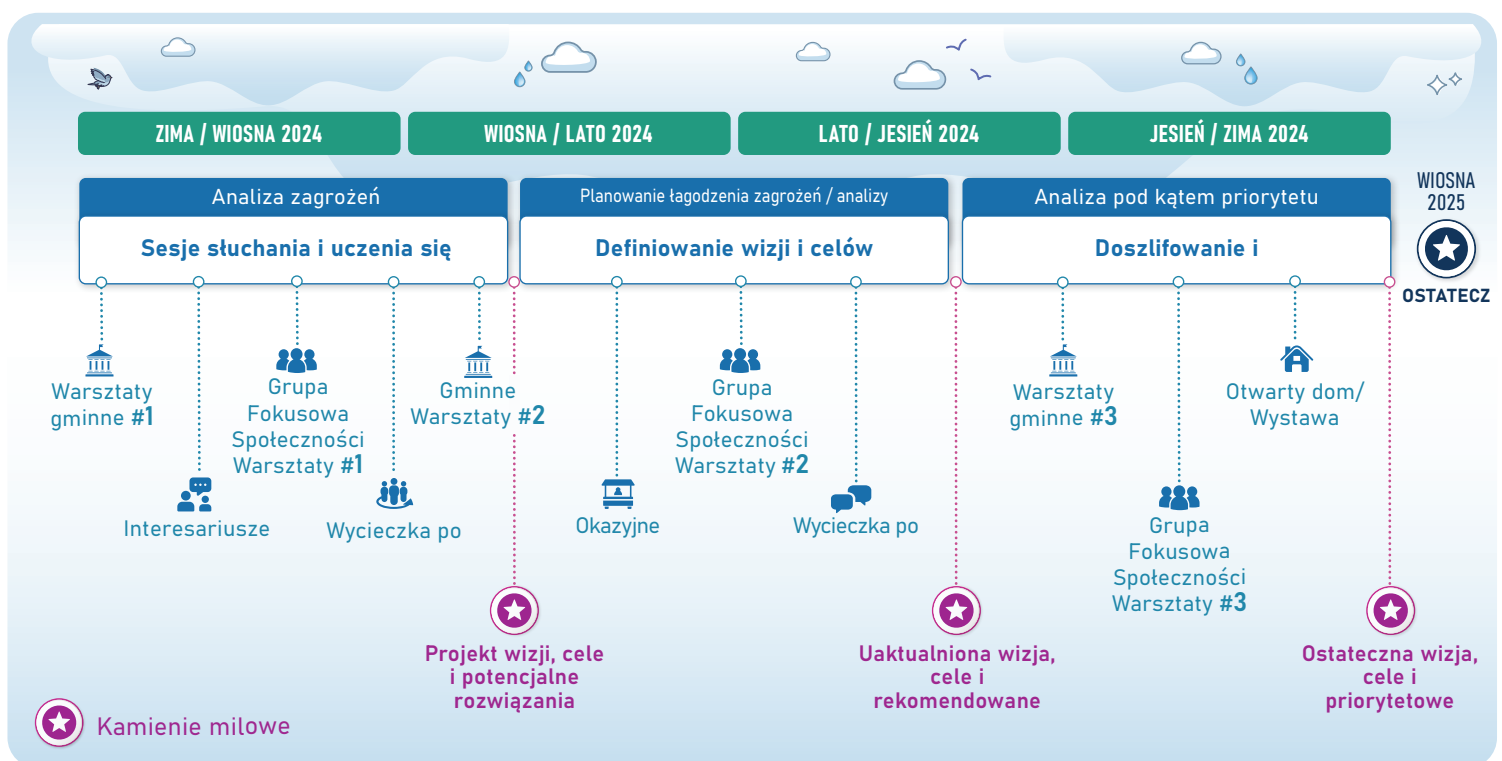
ZIMA / WIOSNA 2024

WIOSNA / LATO 2024

LATO / JESIEŃ 2024

JESIEŃ / ZIMA 2024

WIOSNA 2025

Analiza zagrożeń

Sesje słuchania i uczenia się

Planowanie łagodzenia zagrożeń / analizy

Definiowanie wizji i celów

Analiza pod kątem priorytetu

Doszlifowanie i

OSTATECZ

Warsztaty gminne #1

Interesariusze

Grupa Fokusowa Społeczności Warsztaty #1

Wycieczka po

Gminne Warsztaty #2

Projekt wizji, cele i potencjalne rozwiązania

Okazyjne

Grupa Fokusowa Społeczności Warsztaty #2

Wycieczka po

Uaktualniona wizja, cele i rekomendowane

Warsztaty gminne #3

Grupa Fokusowa Społeczności Warsztaty #3

Otwarty dom/ Wystawa

Ostateczna wizja, cele i priorytetowe

Kamienie milowe